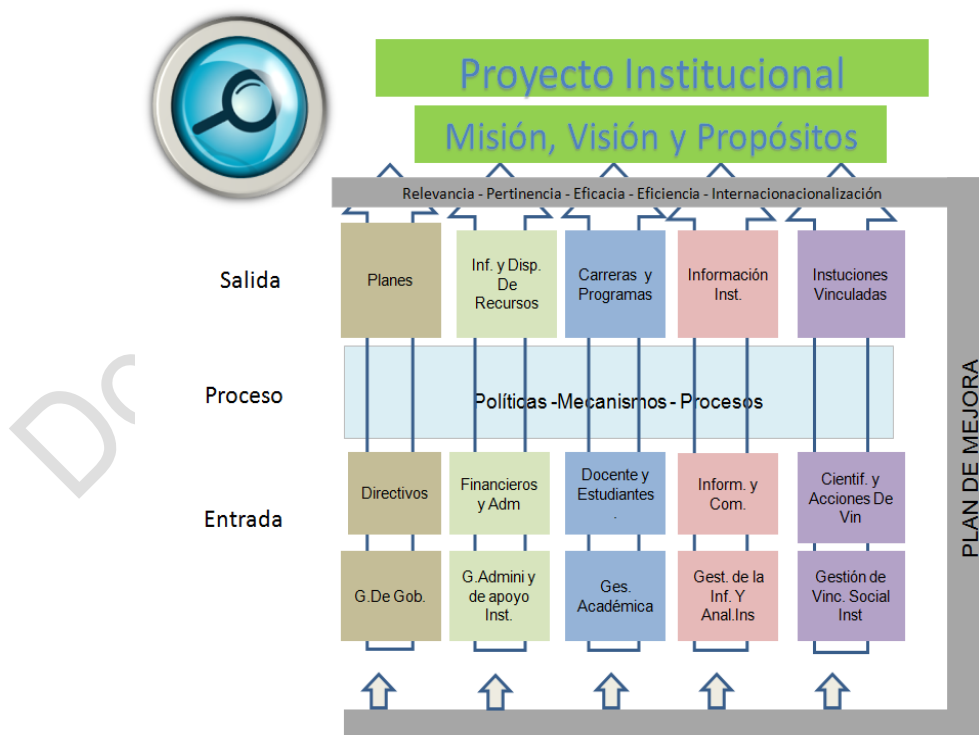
Proyecto Institucional

Misión, Visión y Propósitos

Relevancia - Pertinencia - Eficacia - Eficiencia - Internacionacionalización

Salida

Planes

Inf. y Disp. De Recursos

Carreras y Programas

Información Inst.

Instuciones Vinculadas

Proceso

Políticas -Mecanismos - Procesos

Entrada

Directivos

Financieros y Adm

Docente y Estudiantes .

Inform. y Com.

Cientif. y Acciones De Vin

G.De Gob.

G.Admini y de apoyo Inst.

Ges. Académica

Gest. de la Inf. Y Anal.Ins

Gestión de Vinc. Social Inst

PLAN DE MEJORA

Do